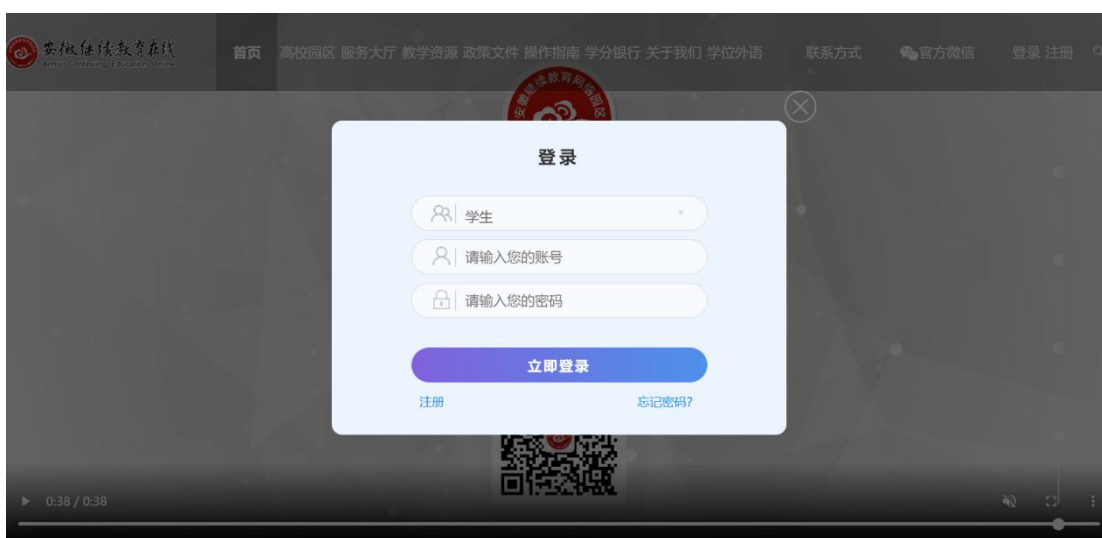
安徽继续教育在线
Anhui Continuing Education Online

首页 高校园区 服务大厅 教学资源 政策文件 操作指南 学分银行 关于我们 学位外语 联系方式 官方微信 登录 注册

安徽继续教育网络园区

登录

学生

请输入您的账号

请输入您的密码

立即登录

注册

忘记密码?

0:38 / 0:38